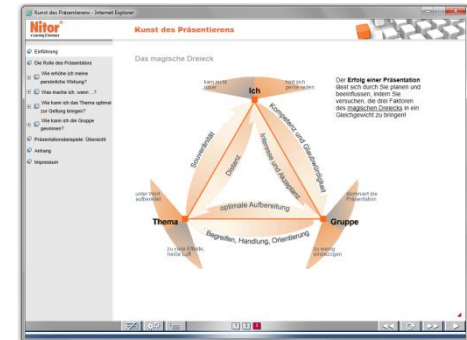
Kunst des Präsentierens - Internet Explorer

Nitor
e-Learning & Seminare

Kunst des Präsentierens

Einführung
Die Rolle des Präsentators
Wie erhöhe ich meine persönliche Wirkung?
Was mache ich, wenn ...?
Wie kann ich das Thema optimal zur Geltung bringen?
Wie kann ich die Gruppe gewinnen?
Präsentationsbeispiele: Übersicht
Anhang
Impressum

Das magische Dreieck

kann nicht agieren
hört sich gerne reden

Ich

Souveränität
Distanz
Kompetenz und Glaubwürdigkeit
Interesse und Akzeptanz

unter Wert aufbereitet
dominiert die Präsentation

Thema
optimale Aufbereitung
Gruppe

Begreifen, Handlung, Orientierung

zu viele Effekte, heiße Luft
zu wenig einbezogen

Der Erfolg einer Präsentation lässt sich durch Sie planen und beeinflussen, indem Sie versuchen, die drei Faktoren des magischen Dreiecks in ein Gleichgewicht zu bringen!

1 2 3